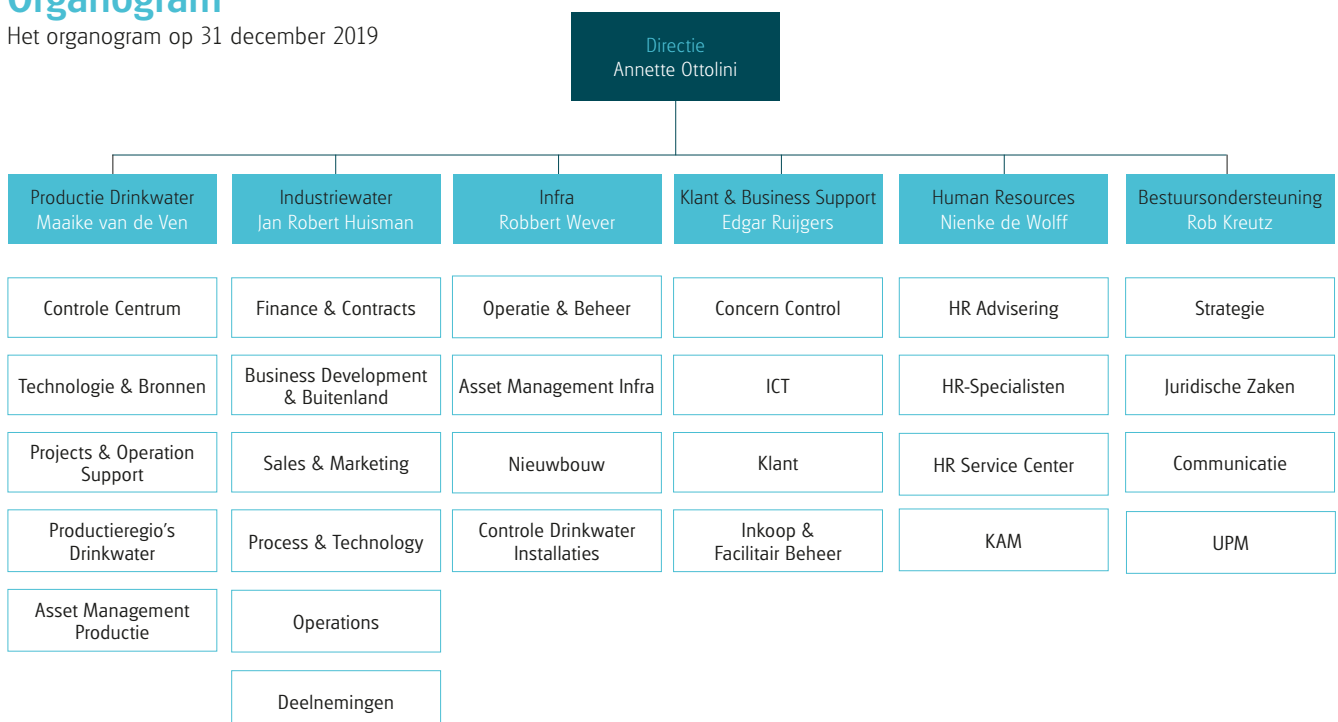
Organogram
Het organogram op 31 december 2019

Directie
Annette Ottolini

Productie Drinkwater
Maaike van de Ven

Controle Centrum

Technologie & Bronnen

Projects & Operation Support

Productieregio's Drinkwater

Asset Management Productie

Industriewater
Jan Robert Huisman

Finance & Contracts

Business Development & Buitenland

Sales & Marketing

Process & Technology

Operations

Deelnemingen

Infra
Robbert Wever

Operatie & Beheer

Asset Management Infra

Nieuwbouw

Controle Drinkwater Installaties

Klant & Business Support
Edgar Ruijgers

Concern Control

ICT

Klant

Inkoop & Facilitair Beheer

Human Resources
Nienke de Wolff

HR Advisering

HR-Specialisten

HR Service Center

KAM

Bestuursondersteuning
Rob Kreutz

Strategie

Juridische Zaken

Communicatie

UPM